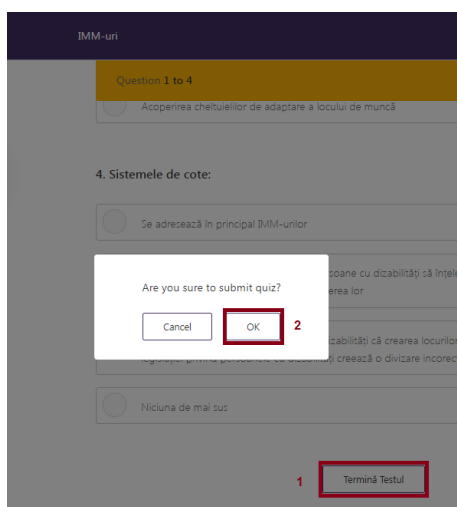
IMM-uri

Question 1 to 4

Acoperirea cheltuielilor de adaptare a locului de muncă

4. Sistemele de cote:

Se adresează în principal IMM-urilor

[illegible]soane cu dizabilități să înțele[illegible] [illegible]erea lor

Are you sure to submit quiz?

Cancel

OK

2

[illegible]izabilități că crearea locurilor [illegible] legislației privind persoanele cu dizabilități creează o divizare incorec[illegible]

Niciuna de mai sus

1

Termină Testul